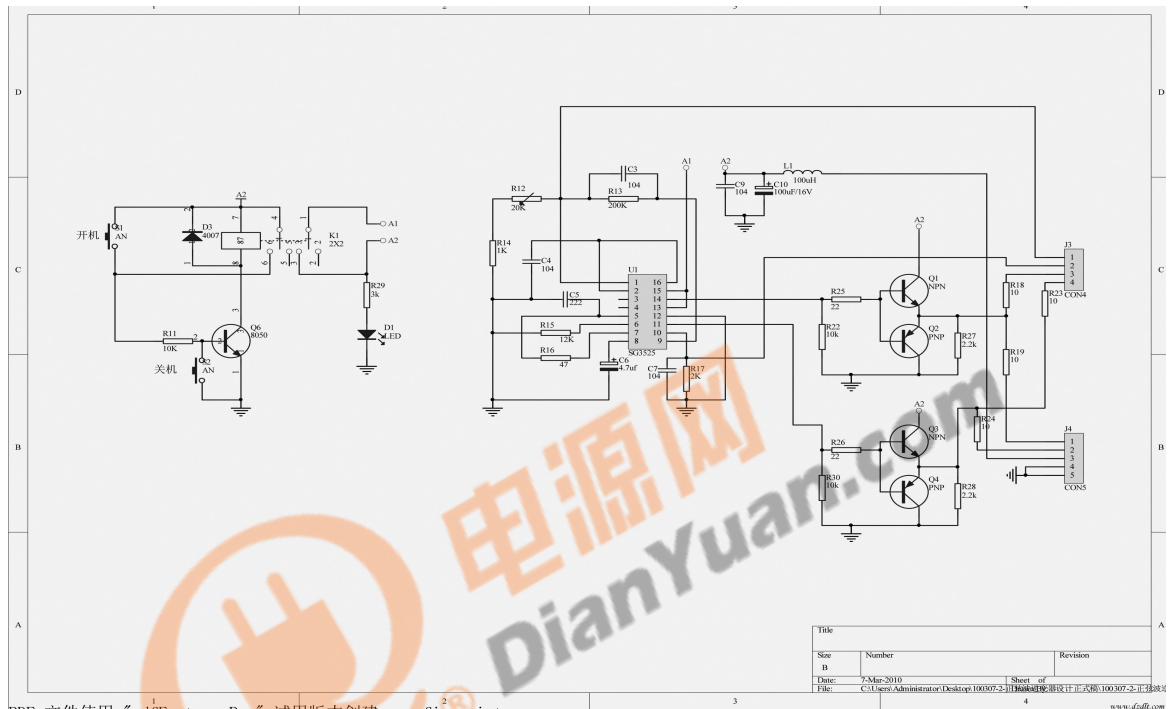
1
2
3
4
D
C
B
A
D
C
B
A

开机
S1
AN
D3
4007
A2
7
4
87
K1
2X2
A1
A2
R29
3k
D1
LED
R11
10K
Q6
8050
关机
S2
AN

R12
20K
C3
104
R13
200K
A1
A2
C9
104
C10
100uF/16V
L1
100uH
R14
1K
C4
104
C5
222
U1
SG3525
1
2
3
4
5
6
7
8
16
15
14
13
12
11
10
9
R15
12K
R16
47
C6
4.7uf
C7
104
R17
2K
A2
Q1
NPN
R25
22
R22
10k
Q2
PNP
R27
2.2k
J3
1
2
3
4
CON4
R18
10
R23
10
R19
10
A2
Q3
NPN
R24
10
R26
22
R30
10k
Q4
PNP
R28
2.2k
J4
1
2
3
4
5
CON5

Title
Size
B
Number
Revision
Date:
7-Mar-2010
Sheet of
File:
C:\Users\Administrator\Desktop\100307-2-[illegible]设计正式稿\100307-2-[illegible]

电源网
DianYuan.com

PDF 文件使用 "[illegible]" 试用版本创建 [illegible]
www.dzdk.com